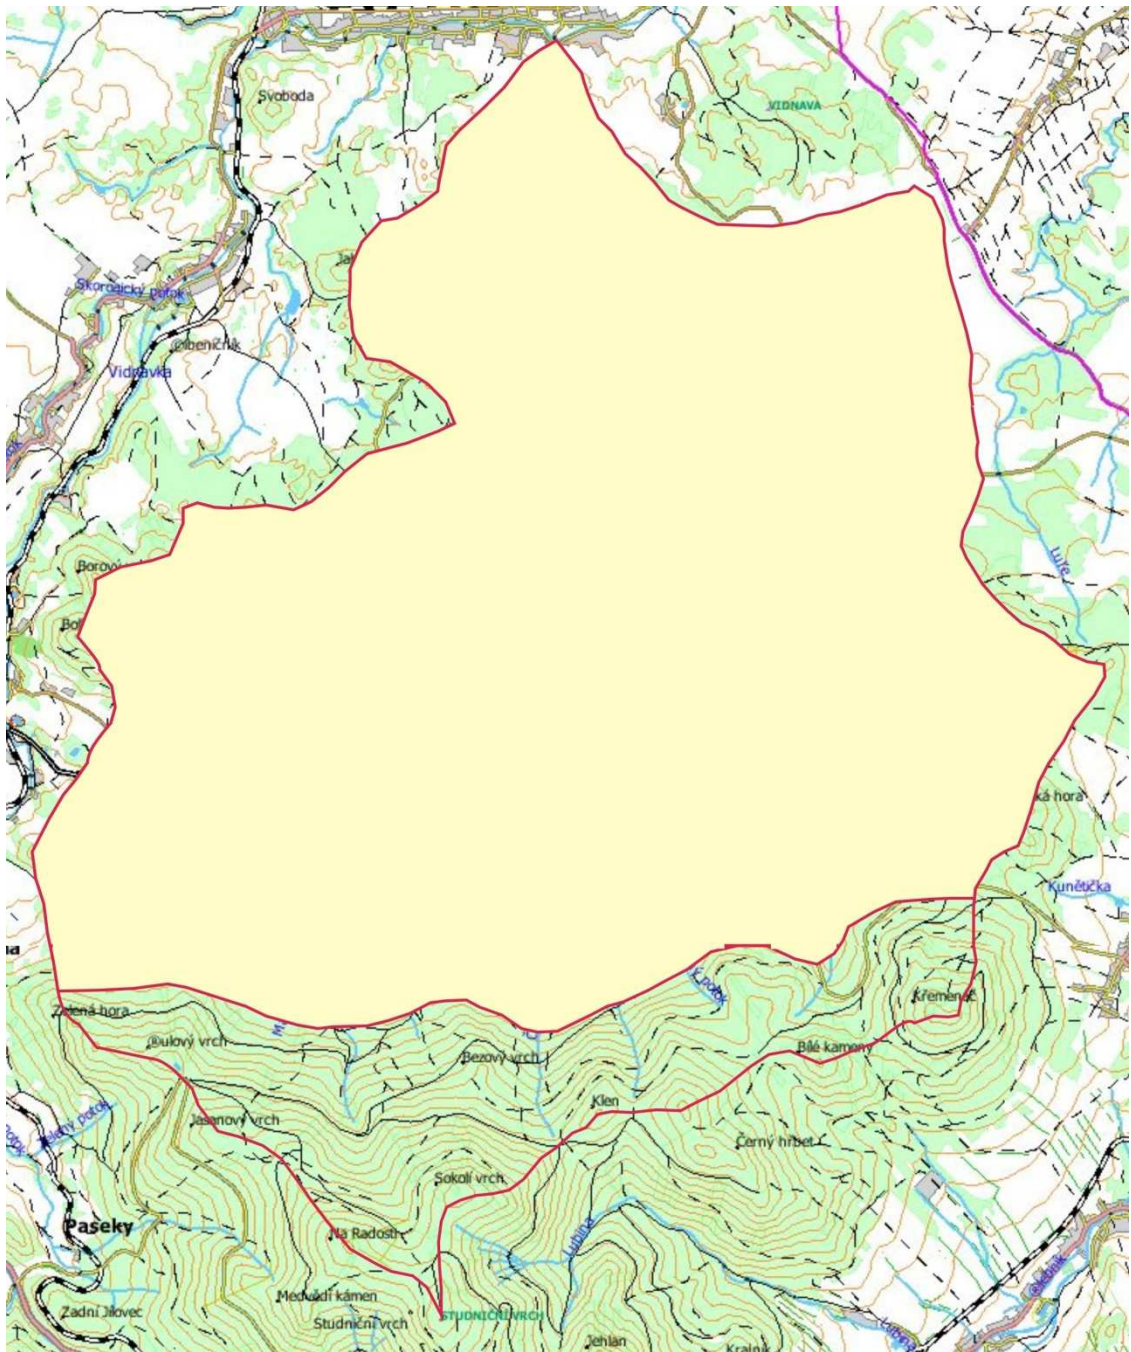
Svoboda

VIDNAVA

Skorošický potok

Olbeničník

Vidnavka

Borový

Bo

ká hora

Kunětička

Zelená hora

Šulový vrch

Bezový vrch

Křemenáč

Bílé kameny

Klen

Jasanový vrch

Černý hřbet

Sokolí vrch

Paseky

Na Radosti

Lubina

Medvědí kámen

Zadní Jílovec

Studniční vrch

STUDNIČNÍ VRCH

Jehlan

Kralák

Lužný

Kunětička